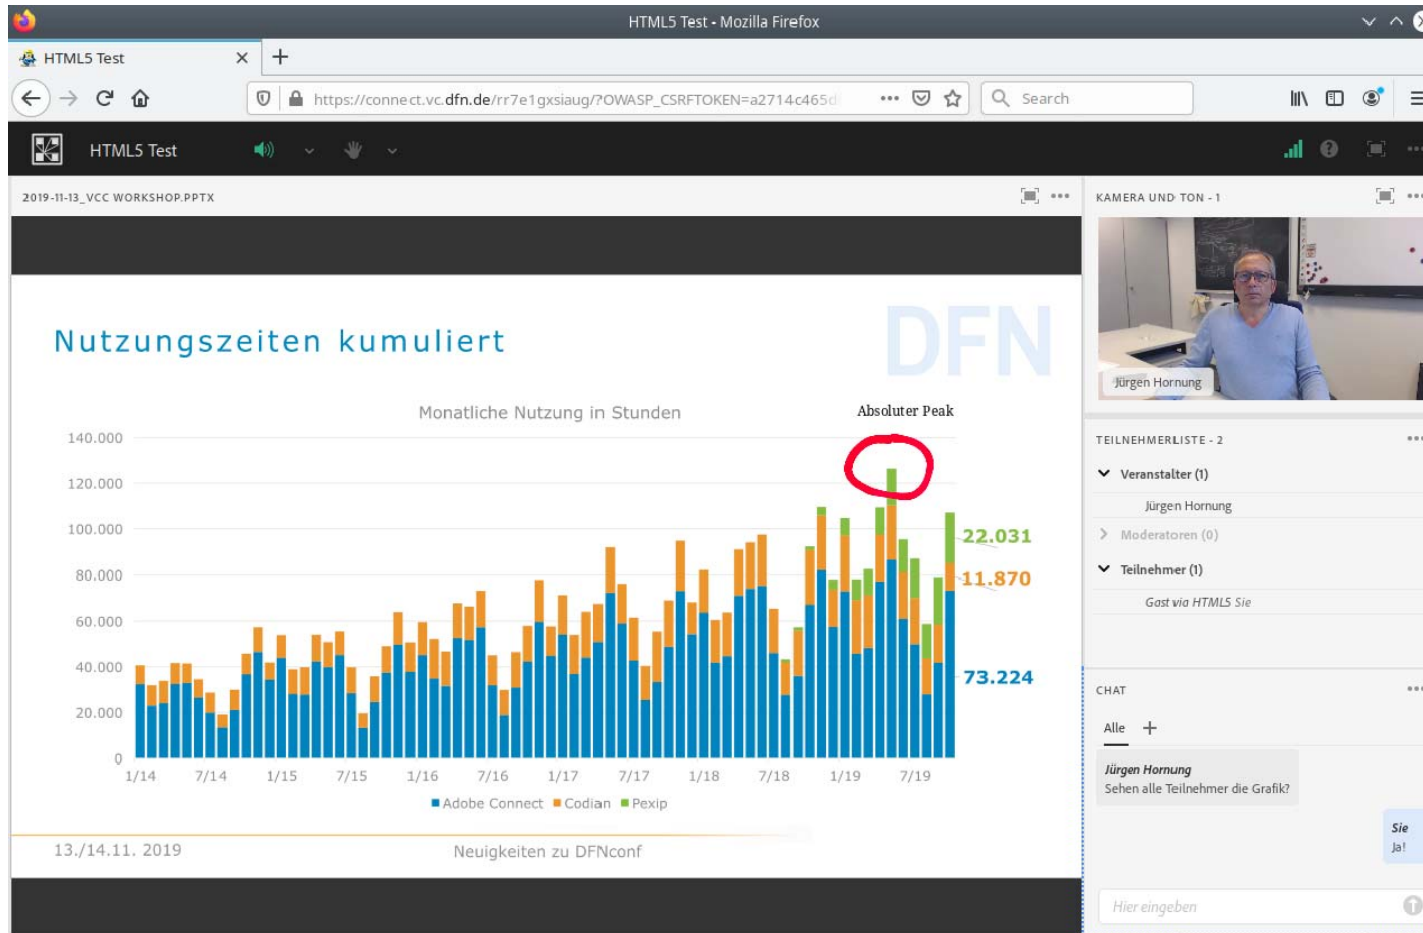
HTML5 Test - Mozilla Firefox

HTML5 Test ×
+

https://connect.vc.dfn.de/rr7e1gxsiaug/?OWASP_CSRFTOKEN=a2714c465d
•••
Search

HTML5 Test

2019-11-13_VCC WORKSHOP.PPTX •••

DFN

Nutzungszeiten kumuliert

Monatliche Nutzung in Stunden

Absoluter Peak

140.000
120.000
100.000
80.000
60.000
40.000
20.000
0

22.031
11.870
73.224

1/14 7/14 1/15 7/15 1/16 7/16 1/17 7/17 1/18 7/18 1/19 7/19

Adobe Connect Codian Pexip

13./14.11. 2019

Neuigkeiten zu DFNconf

KAMERA UND TON - 1 •••

Jürgen Hornung

TEILNEHMERLISTE - 2 •••

Veranstalter (1)

Jürgen Hornung

Moderatoren (0)

Teilnehmer (1)

Gast via HTML5 Sie

CHAT •••

Alle +

Jürgen Hornung
Sehen alle Teilnehmer die Grafik?

Sie
Ja!

Hier eingeben